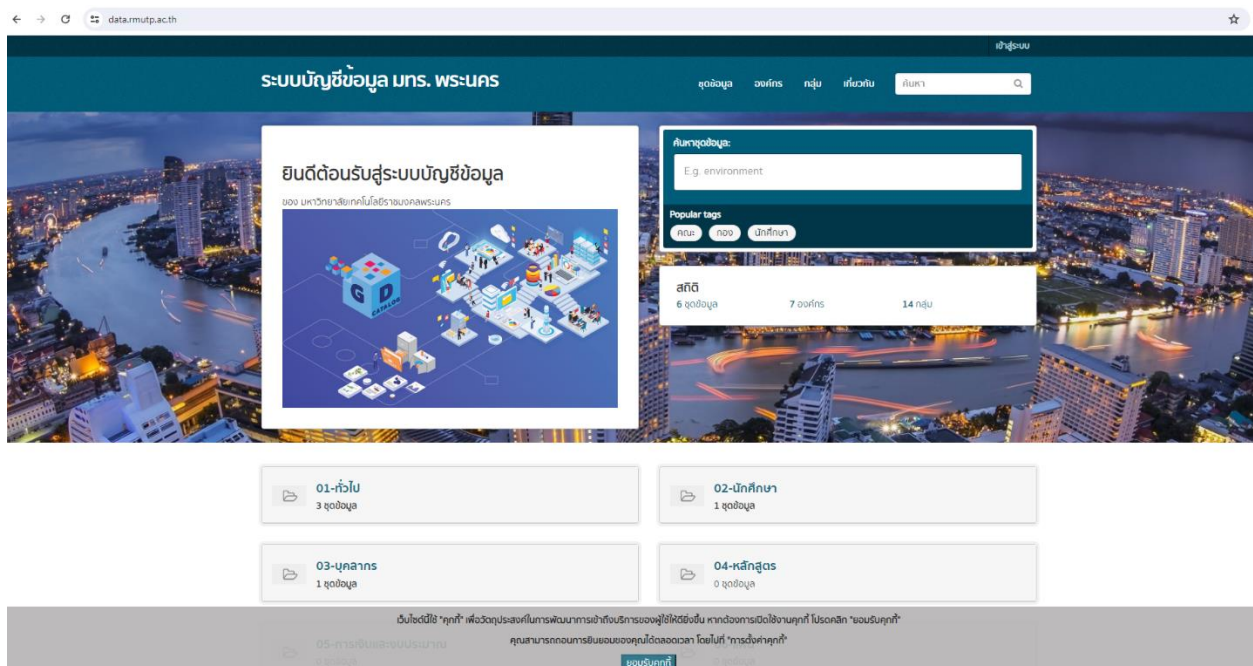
data.rmutp.ac.th

เข้าสู่ระบบ

ระบบบัญชีข้อมูล มทร. พระนคร

ชุดข้อมูล องค์กร กลุ่ม เกี่ยวกับ ค้นหา

ยินดีต้อนรับสู่ระบบบัญชีข้อมูล

ของ มหาวิทยาลัยเทคโนโลยีราชมงคลพระนคร

G D CATALOG

ค้นหาชุดข้อมูล:

E.g. environment

Popular tags

คณะ กอง นักศึกษา

สถิติ

6 ชุดข้อมูล 7 องค์กร 14 กลุ่ม

01-ทั่วไป
3 ชุดข้อมูล

02-นักศึกษา
1 ชุดข้อมูล

03-บุคลากร
1 ชุดข้อมูล

04-หลักสูตร
0 ชุดข้อมูล

05-การเงินและงบประมาณ
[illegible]

เว็บไซต์นี้ใช้ "คุกกี้" เพื่อวัตถุประสงค์ในการพัฒนาการเข้าถึงบริการของผู้ใช้ให้ดียิ่งขึ้น หากต้องการเปิดใช้งานคุกกี้ โปรดคลิก "ยอมรับคุกกี้"

คุณสามารถถอนการยินยอมของคุณได้ตลอดเวลา โดยไปที่ "การตั้งค่าคุกกี้"

ยอมรับคุกกี้